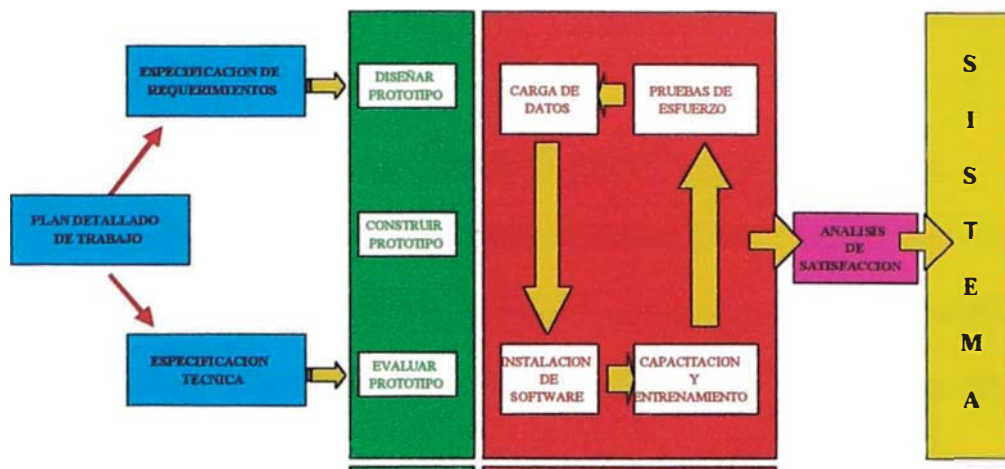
PLAN DETALLADO DE TRABAJO

ESPECIFICACION DE REQUERIMIENTOS

ESPECIFICACION TECNICA

DISEÑAR PROTOTIPO

CONSTRUIR PROTOTIPO

EVALUAR PROTOTIPO

CARGA DE DATOS

PRUEBAS DE ESFUERZO

INSTALACION DE SOFTWARE

CAPACITACION Y ENTRENAMIENTO

ANALISIS DE SATISFACCION

S I S T E M A